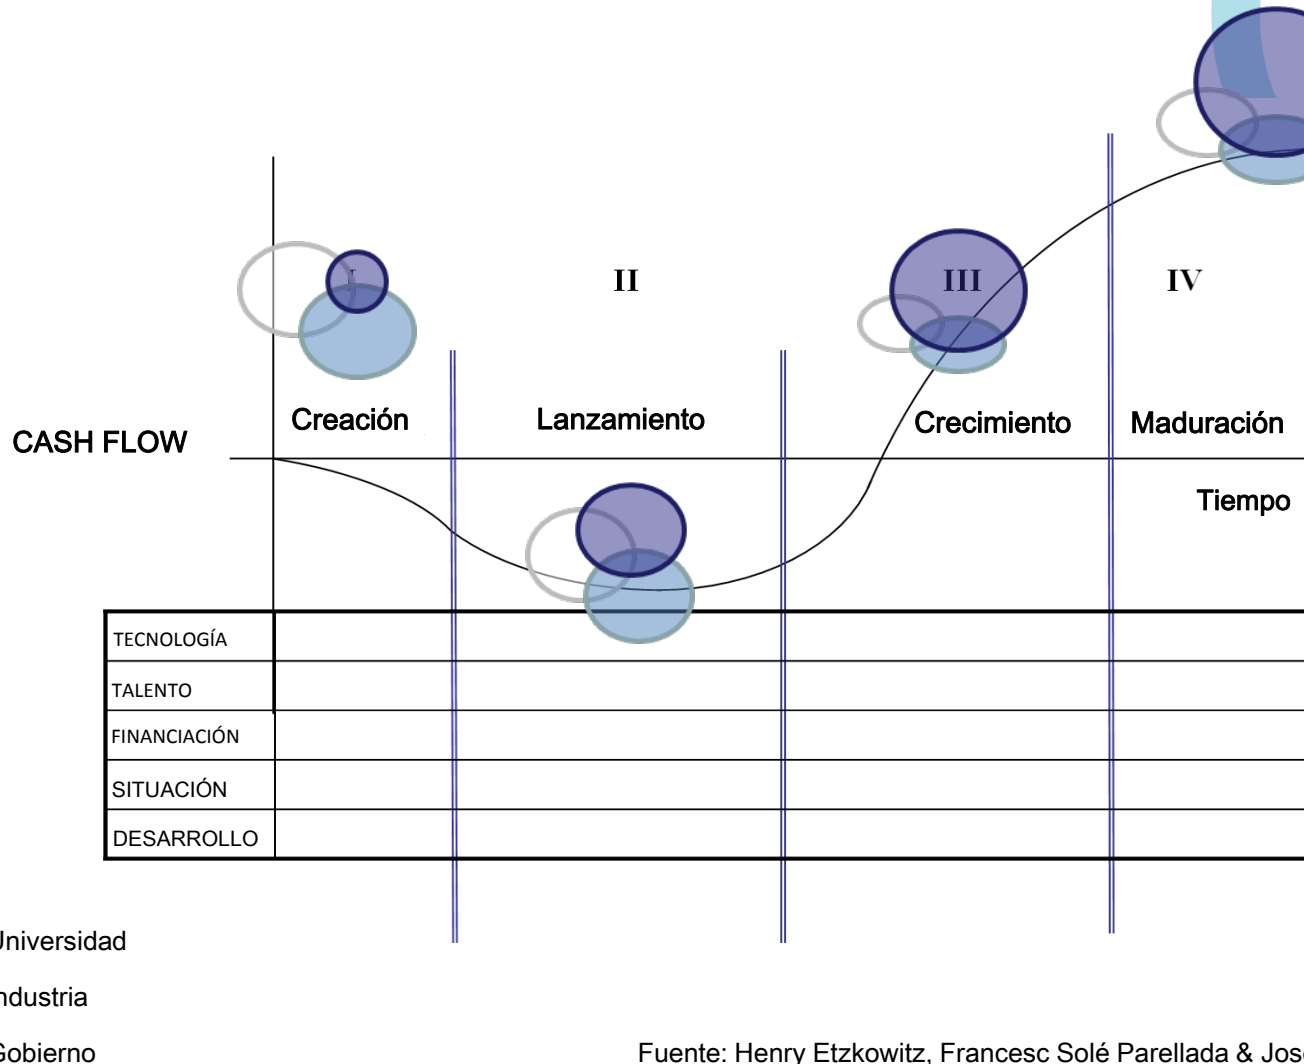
I

II

III

IV

Creación

Lanzamiento

Crecimiento

Maduración

CASH FLOW

Tiempo

| TECNOLOGÍA | | | | |
|---|---|---|---|---|
| TALENTO | | | | |
| FINANCIACIÓN | | | | |
| SITUACIÓN | | | | |
| DESARROLLO | | | | |

niversidad

ndustria

Gobierno

Fuente: Henry Etzkowitz, Francesc Solé Parellada & Jos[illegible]